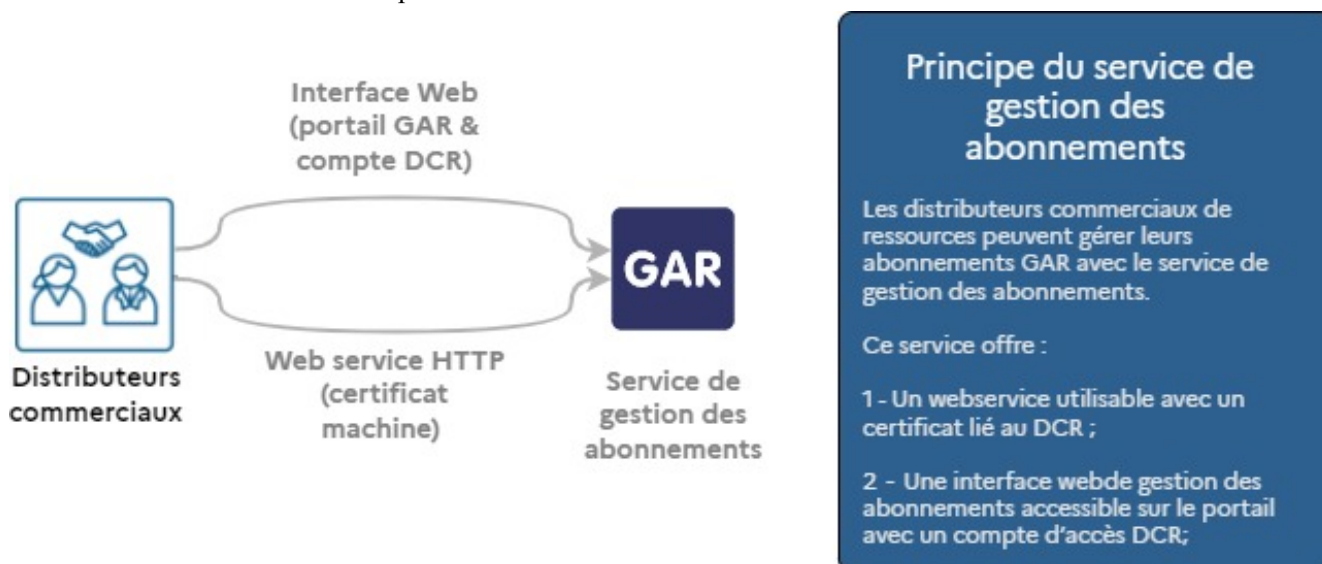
Interface Web
(portail GAR &
compte DCR)

Distributeurs
commerciaux

GAR

Web service HTTP
(certificat
machine)

Service de
gestion des
abonnements

Principe du service de gestion des abonnements

Les distributeurs commerciaux de ressources peuvent gérer leurs abonnements GAR avec le service de gestion des abonnements.

Ce service offre :

1 - Un webservice utilisable avec un certificat lié au DCR ;

2 - Une interface webde gestion des abonnements accessible sur le portail avec un compte d'accès DCR;